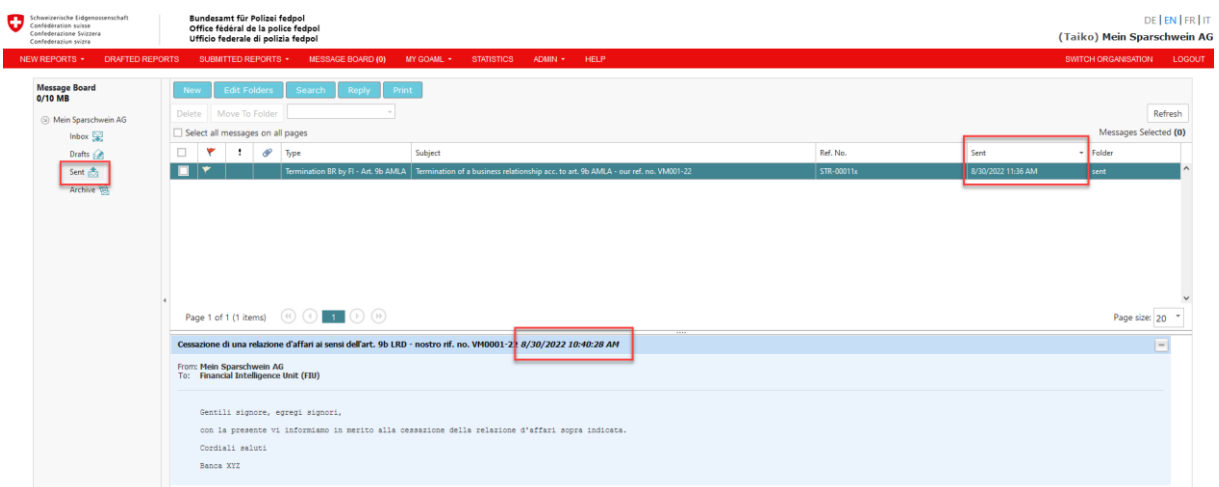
Schweizerische Eidgenossenschaft
Confédération suisse
Confederazione Svizzera
Confederaziun svizra

Bundesamt für Polizei fedpol
Office fédéral de la police fedpol
Ufficio federale di polizia fedpol

DE | EN | FR | IT
(Taiko) Mein Sparschwein AG

NEW REPORTS ▾ DRAFTED REPORTS SUBMITTED REPORTS ▾ MESSAGE BOARD (0) MY GOAML ▾ STATISTICS ADMIN ▾ HELP SWITCH ORGANISATION LOGOUT

Message Board
0/10 MB

Mein Sparschwein AG
Inbox
Drafts
Sent
Archive

New Edit Folders Search Reply Print

Delete Move To Folder

Refresh

Select all messages on all pages

Messages Selected (0)

| | | ! | | Type | Subject | Ref. No. | Sent | Folder |
|---|---|---|---|---|---|---|---|---|
| | | | | Termination BR by FI - Art. 9b AMLA | Termination of a business relationship acc. to art. 9b AMLA - our ref. no. VM001-22 | STR-00011x | 8/30/2022 11:36 AM | sent |

Page 1 of 1 (1 items) 1

Page size: 20

Cessazione di una relazione d'affari ai sensi dell'art. 9b LRD - nostro rif. no. VM0001-22 8/30/2022 10:40:28 AM

From: Mein Sparschwein AG
To: Financial Intelligence Unit (FIU)

Gentili signore, egregi signori,

con la presente vi informiamo in merito alla cessazione della relazione d'affari sopra indicata.

Cordiali saluti

Banca XYZ